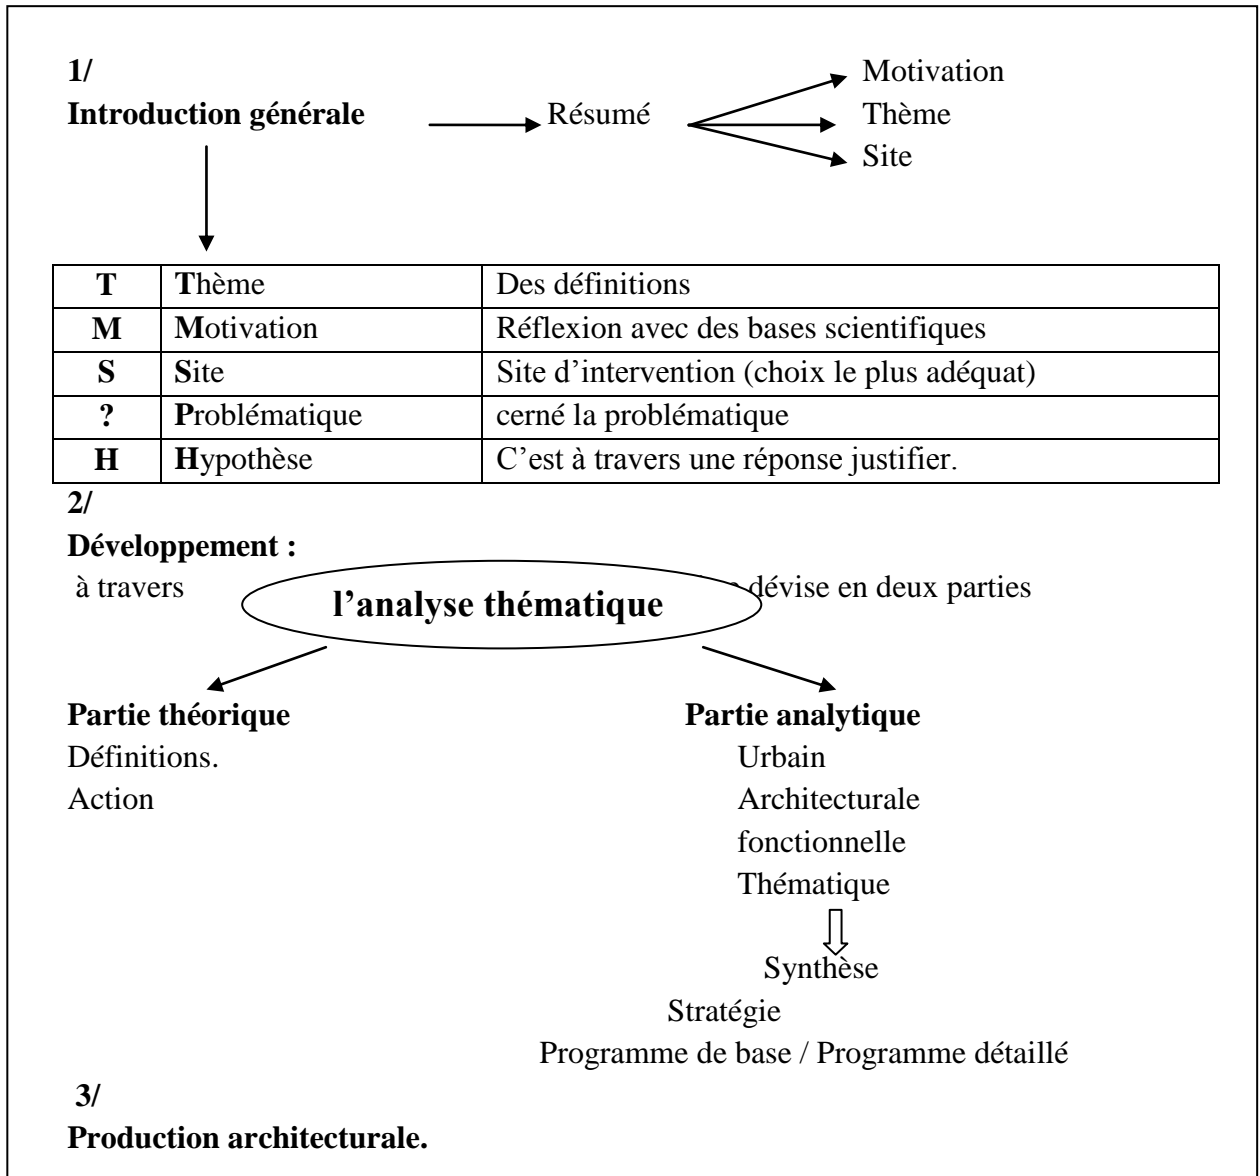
1/
**Introduction générale** Résumé Motivation Thème Site

| T | Thème | Des définitions |
|---|---|---|
| M | Motivation | Réflexion avec des bases scientifiques |
| S | Site | Site d'intervention (choix le plus adéquat) |
| ? | Problématique | cerné la problématique |
| H | Hypothèse | C'est à travers une réponse justifier. |

2/
**Développement :**
à travers **l'analyse thématique** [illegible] dévise en deux parties

**Partie théorique**
Définitions.
Action

**Partie analytique**
Urbain
Architecturale
fonctionnelle
Thématique
Synthèse
Stratégie
Programme de base / Programme détaillé

3/
**Production architecturale.**